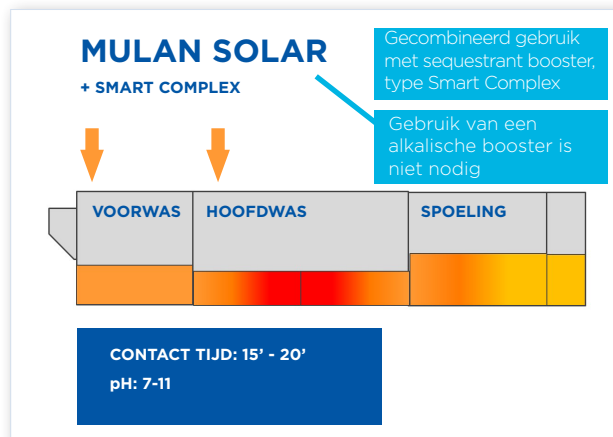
MULAN SOLAR
+ SMART COMPLEX

Gecombineerd gebruik met sequestrant booster, type Smart Complex

Gebruik van een alkalische booster is niet nodig

VOORWAS
HOOFDWAS
SPOELING

CONTACT TIJD: 15' - 20'
pH: 7-11